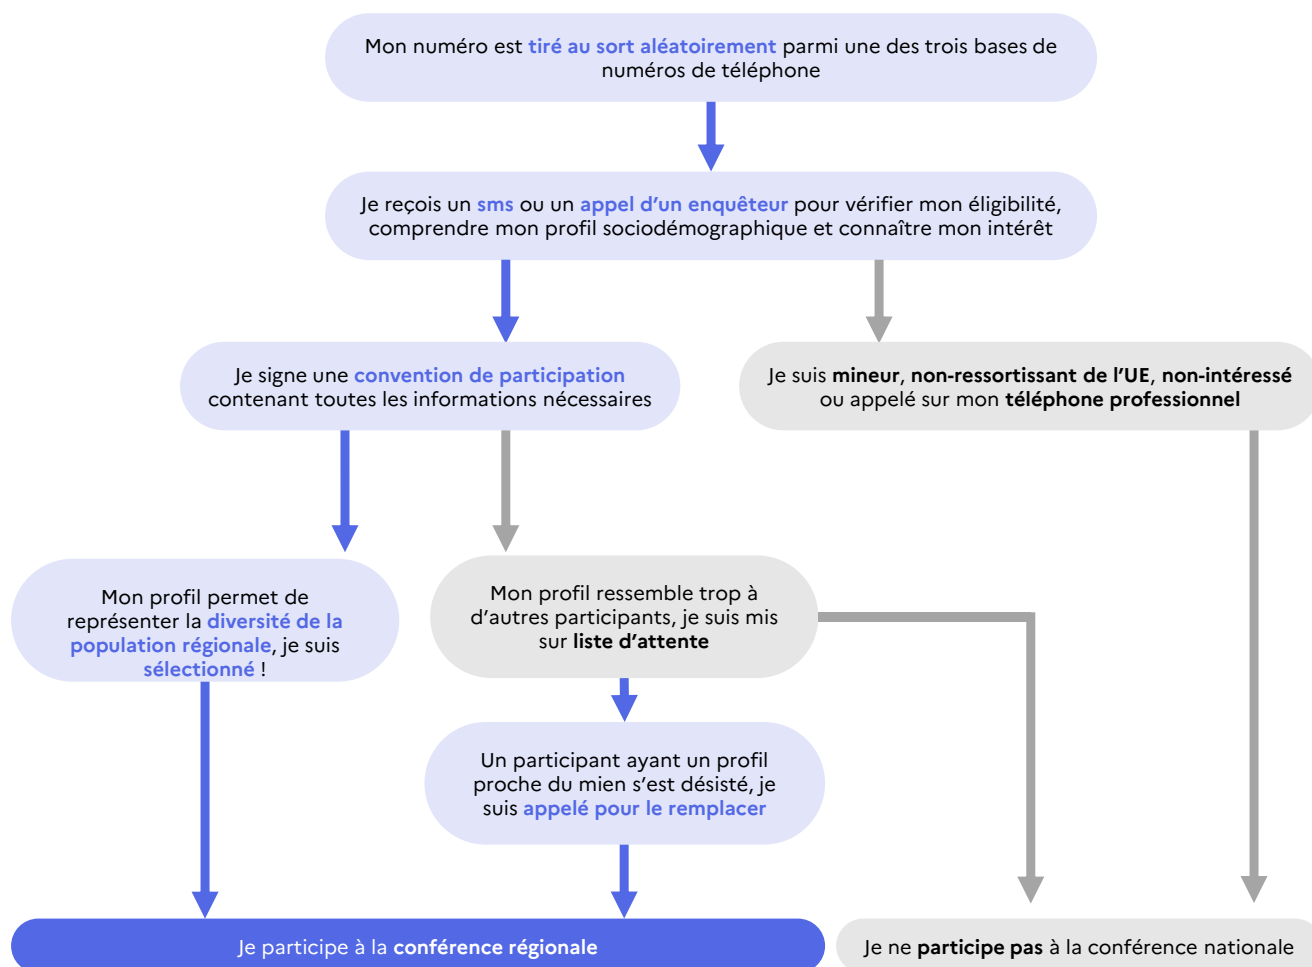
Mon numéro est tiré au sort aléatoirement parmi une des trois bases de numéros de téléphone

Je reçois un sms ou un appel d'un enquêteur pour vérifier mon éligibilité, comprendre mon profil sociodémographique et connaître mon intérêt

Je signe une convention de participation contenant toutes les informations nécessaires

Je suis mineur, non-ressortissant de l'UE, non-intéressé ou appelé sur mon téléphone professionnel

Mon profil permet de représenter la diversité de la population régionale, je suis sélectionné !

Mon profil ressemble trop à d'autres participants, je suis mis sur liste d'attente

Un participant ayant un profil proche du mien s'est désisté, je suis appelé pour le remplacer

Je participe à la conférence régionale

Je ne participe pas à la conférence nationale